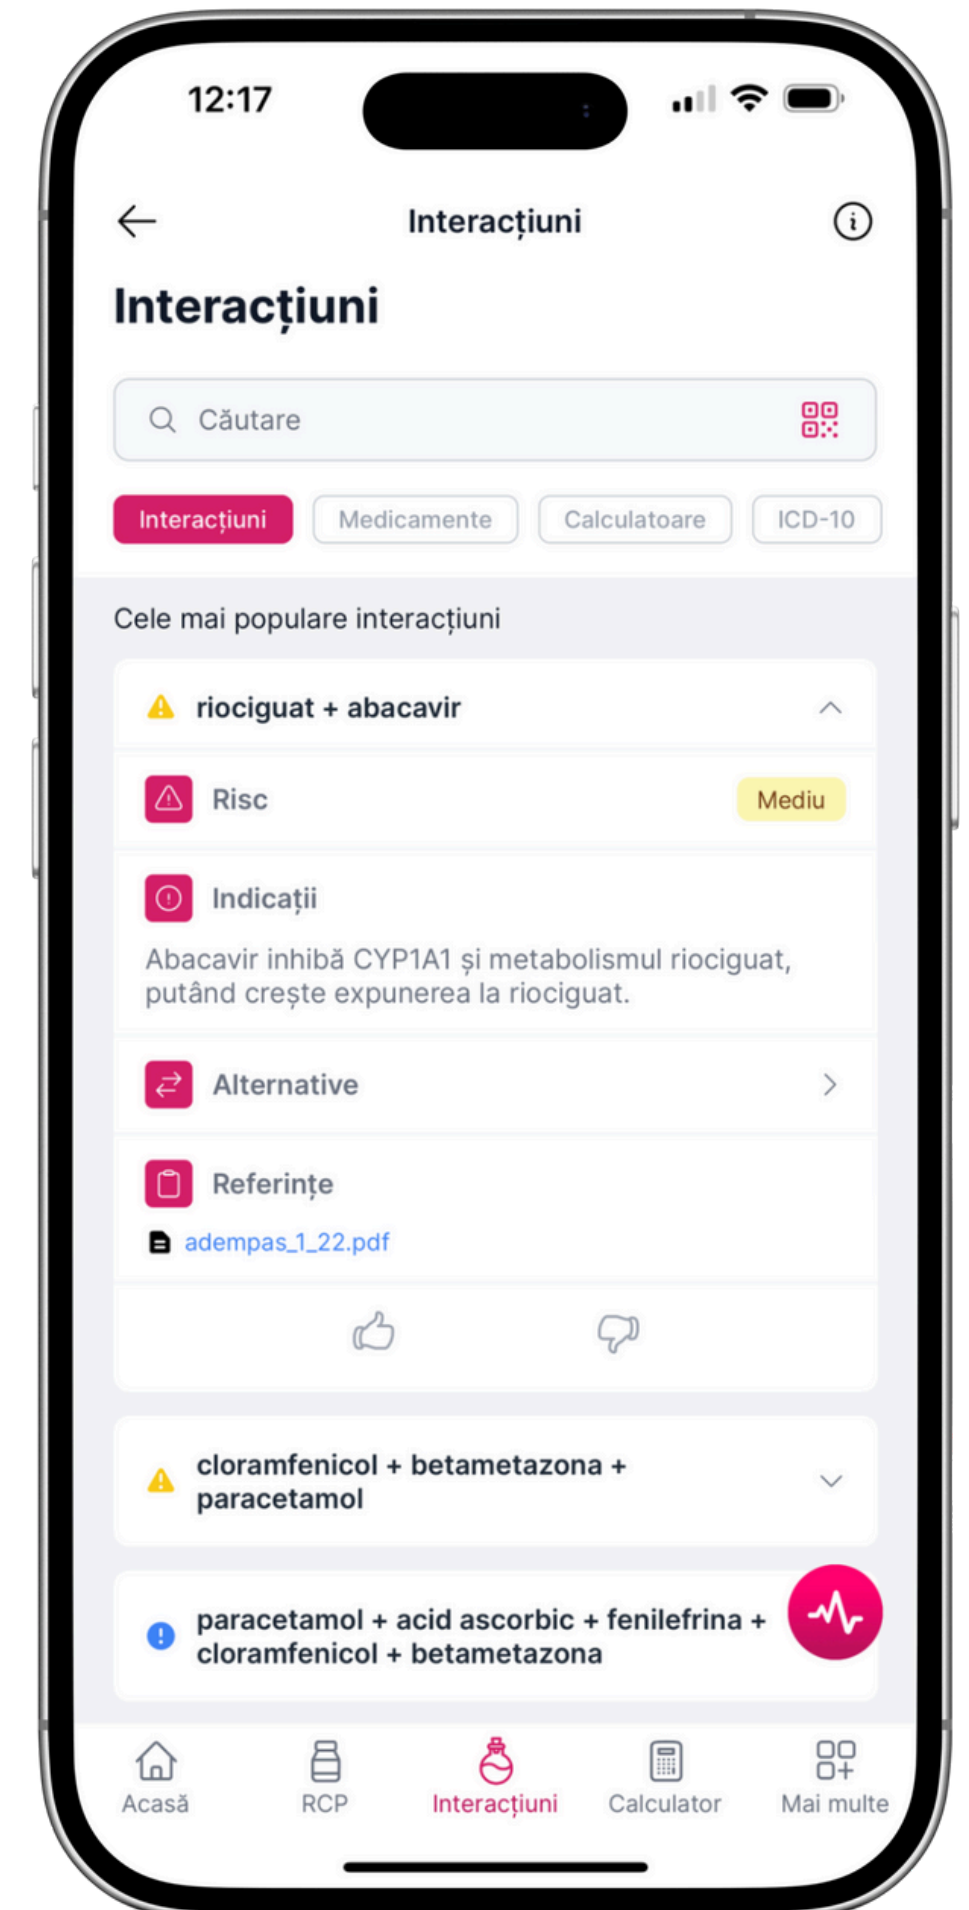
12:17

Interacțiuni

Interacțiuni

Căutare

Interacțiuni Medicamente Calculatoare ICD-10

Cele mai populare interacțiuni

riociguat + abacavir

Risc Mediu

Indicații

Abacavir inhibă CYP1A1 și metabolismul riociguat, putând crește expunerea la riociguat.

Alternative

Referințe

adempas_1_22.pdf

cloramfenicol + betametazona + paracetamol

paracetamol + acid ascorbic + fenilefrina + cloramfenicol + betametazona

Acasă RCP Interacțiuni Calculator Mai multe